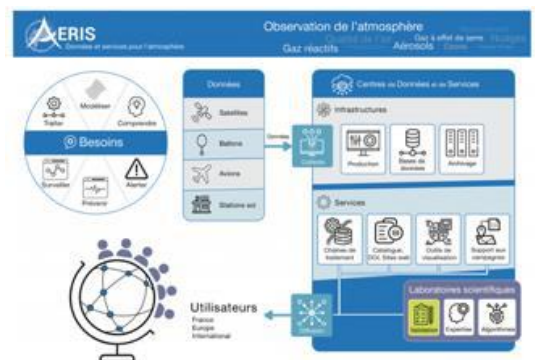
AERIS
Données et services pour l'atmosphère

Observation de l'atmosphère
Qualité de l'air Gaz à effet de serre Nuages
Gaz réactifs Aérosols Ozone

Modéliser
Tracer
Comprendre
Besoins
Surveiller
Alerter
Prévenir

Données
Satellites
Ballons
Avions
Stations sol

Données
Collecte

Centres de Données et de Services
Infrastructures
Production
Bases de données
Archivage

Services
Chaînes de traitement
Catalogue, DOI, Sites web
Outils de visualisation
Support aux campagnes

Laboratoires scientifiques
Instruments
Expertise
Algorithmes

Utilisateurs
France
Europe
International

Diffusion